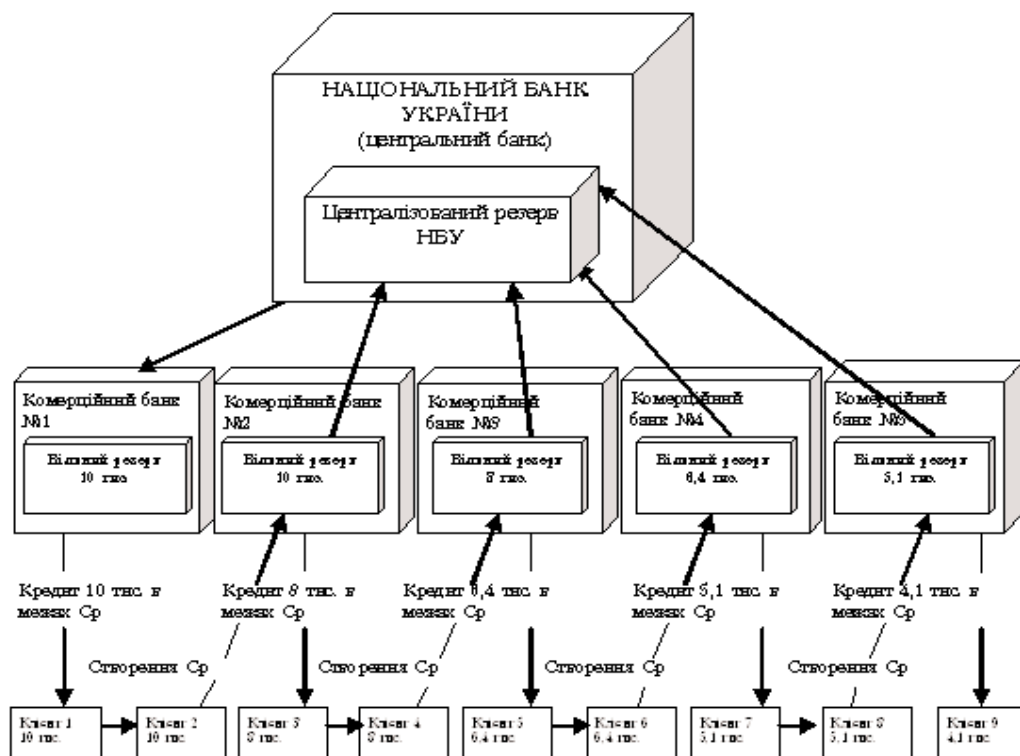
НАЦІОНАЛЬНИЙ БАНК УКРАЇНИ
(центральний банк)

Централізований резерв НБУ

Комерційний банк №1

Вільний резерв 10 тис.

Комерційний банк №2

Вільний резерв 10 тис.

Комерційний банк №3

Вільний резерв 8 тис.

Комерційний банк №4

Вільний резерв 6,4 тис.

Комерційний банк №5

Вільний резерв 5,1 тис.

Кредит 10 тис. в межах Ср

Кредит 8 тис. в межах Ср

Кредит 6,4 тис. в межах Ср

Кредит 5,1 тис. в межах Ср

Кредит 4,1 тис. в межах Ср

Створення Ср

Створення Ср

Створення Ср

Створення Ср

Клієнт 1 10 тис.

Клієнт 2 10 тис.

Клієнт 3 8 тис.

Клієнт 4 8 тис.

Клієнт 5 6,4 тис.

Клієнт 6 6,4 тис.

Клієнт 7 5,1 тис.

Клієнт 8 5,1 тис.

Клієнт 9 4,1 тис.